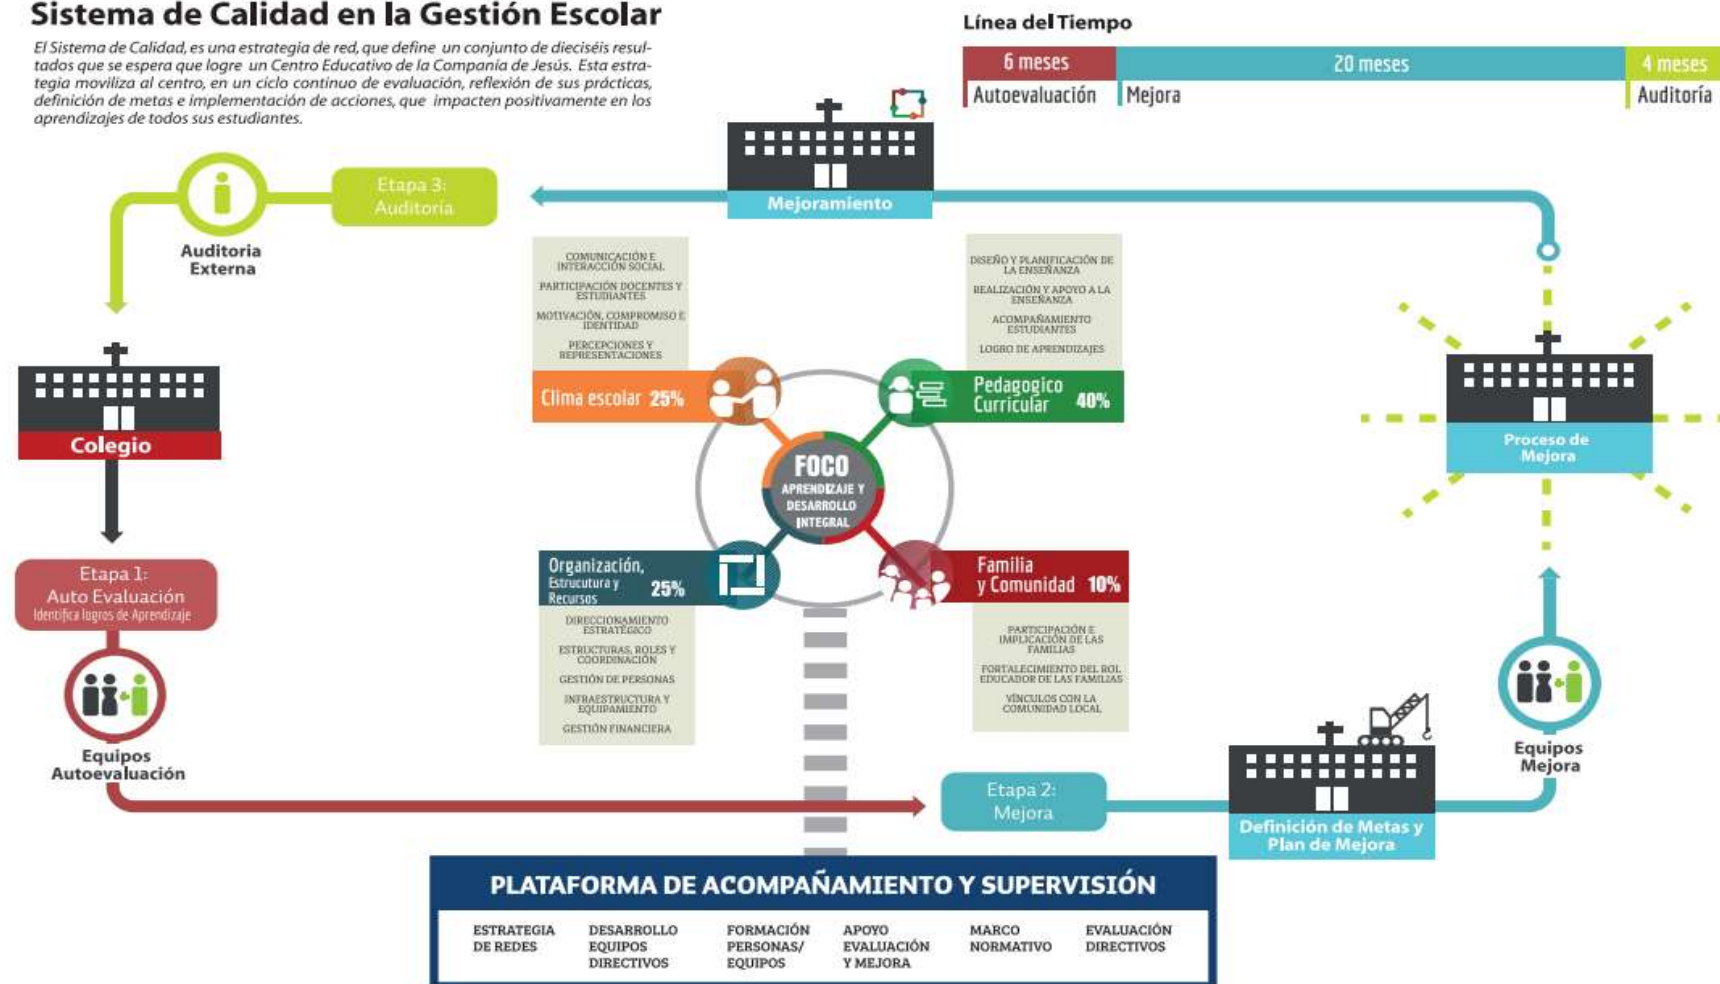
Sistema de Calidad en la Gestión Escolar

El Sistema de Calidad, es una estrategia de red, que define un conjunto de dieciséis resultados que se espera que logre un Centro Educativo de la Compania de Jesús. Esta estrategia moviliza al centro, en un ciclo continuo de evaluación, reflexión de sus prácticas, definición de metas e implementación de acciones, que impacten positivamente en los aprendizajes de todos sus estudiantes.

Línea del Tiempo

| 6 meses | 20 meses | 4 meses |
|---|---|---|
| Autoevaluación | Mejora | Auditoría |

Etapa 3: Auditoria

Auditoria Externa

Mejoramiento

Colegio

Etapa 1: Auto Evaluación
Identifica logros de Aprendizaje

Equipos Autoevaluación

COMUNICACIÓN E INTERACCIÓN SOCIAL
PARTICIPACIÓN DOCENTES Y ESTUDIANTES
MOTIVACIÓN, COMPROMISO E IDENTIDAD
PERCEPCIONES Y REPRESENTACIONES

Clima escolar 25%

DISEÑO Y PLANIFICACIÓN DE LA ENSEÑANZA
REALIZACIÓN Y APOYO A LA ENSEÑANZA
ACOMPAÑAMIENTO ESTUDIANTES
LOGRO DE APRENDIZAJES

Pedagogico Curricular 40%

FOCO
APRENDIZAJE Y DESARROLLO INTEGRAL

Organización, Estructura y Recursos 25%

DIRECCIONAMIENTO ESTRATÉGICO
ESTRUCTURAS, ROLES Y COORDINACIÓN
GESTIÓN DE PERSONAS
INFRAESTRUCTURA Y EQUIPAMIENTO
GESTIÓN FINANCIERA

Familia y Comunidad 10%

PARTICIPACIÓN E IMPLICACIÓN DE LAS FAMILIAS
FORTALECIMIENTO DEL ROL EDUCADOR DE LAS FAMILIAS
VÍNCULOS CON LA COMUNIDAD LOCAL

Proceso de Mejora

Equipos Mejora

Etapa 2: Mejora

Definición de Metas y Plan de Mejora

PLATAFORMA DE ACOMPAÑAMIENTO Y SUPERVISIÓN

ESTRATEGIA DE REDES
DESARROLLO EQUIPOS DIRECTIVOS
FORMACIÓN PERSONAS/ EQUIPOS
APOYO EVALUACIÓN Y MEJORA
MARCO NORMATIVO
EVALUACIÓN DIRECTIVOS